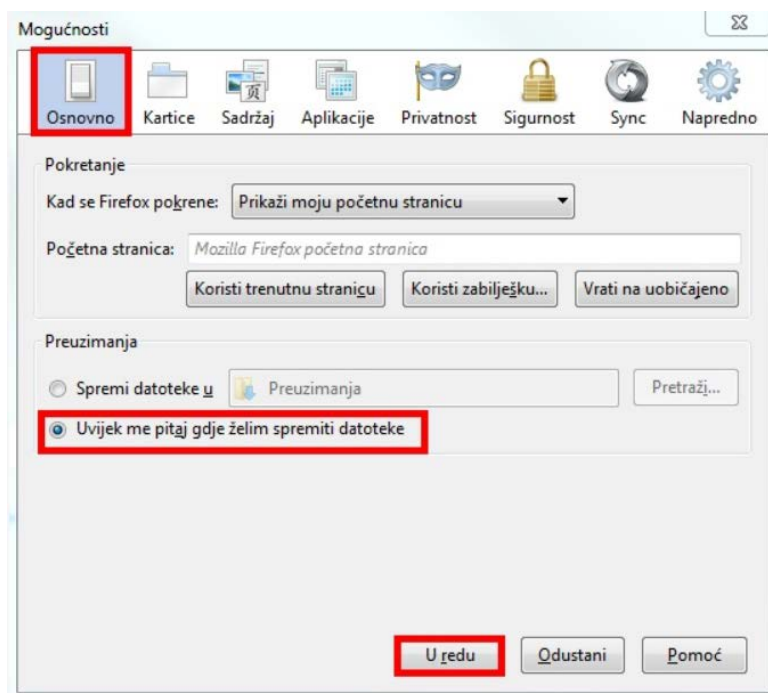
Mogućnosti

Osnovno Kartice Sadržaj Aplikacije Privatnost Sigurnost Sync Napredno

Pokretanje

Kad se Firefox pokrene: Prikaži moju početnu stranicu

Početna stranica: Mozilla Firefox početna stranica

Koristi trenutnu stranicu Koristi zabilješku... Vrati na uobičajeno

Preuzimanja

Spremi datoteke u Preuzimanja Pretraži...

Uvijek me pitaj gdje želim spremiti datoteke

U redu Odustani Pomoć